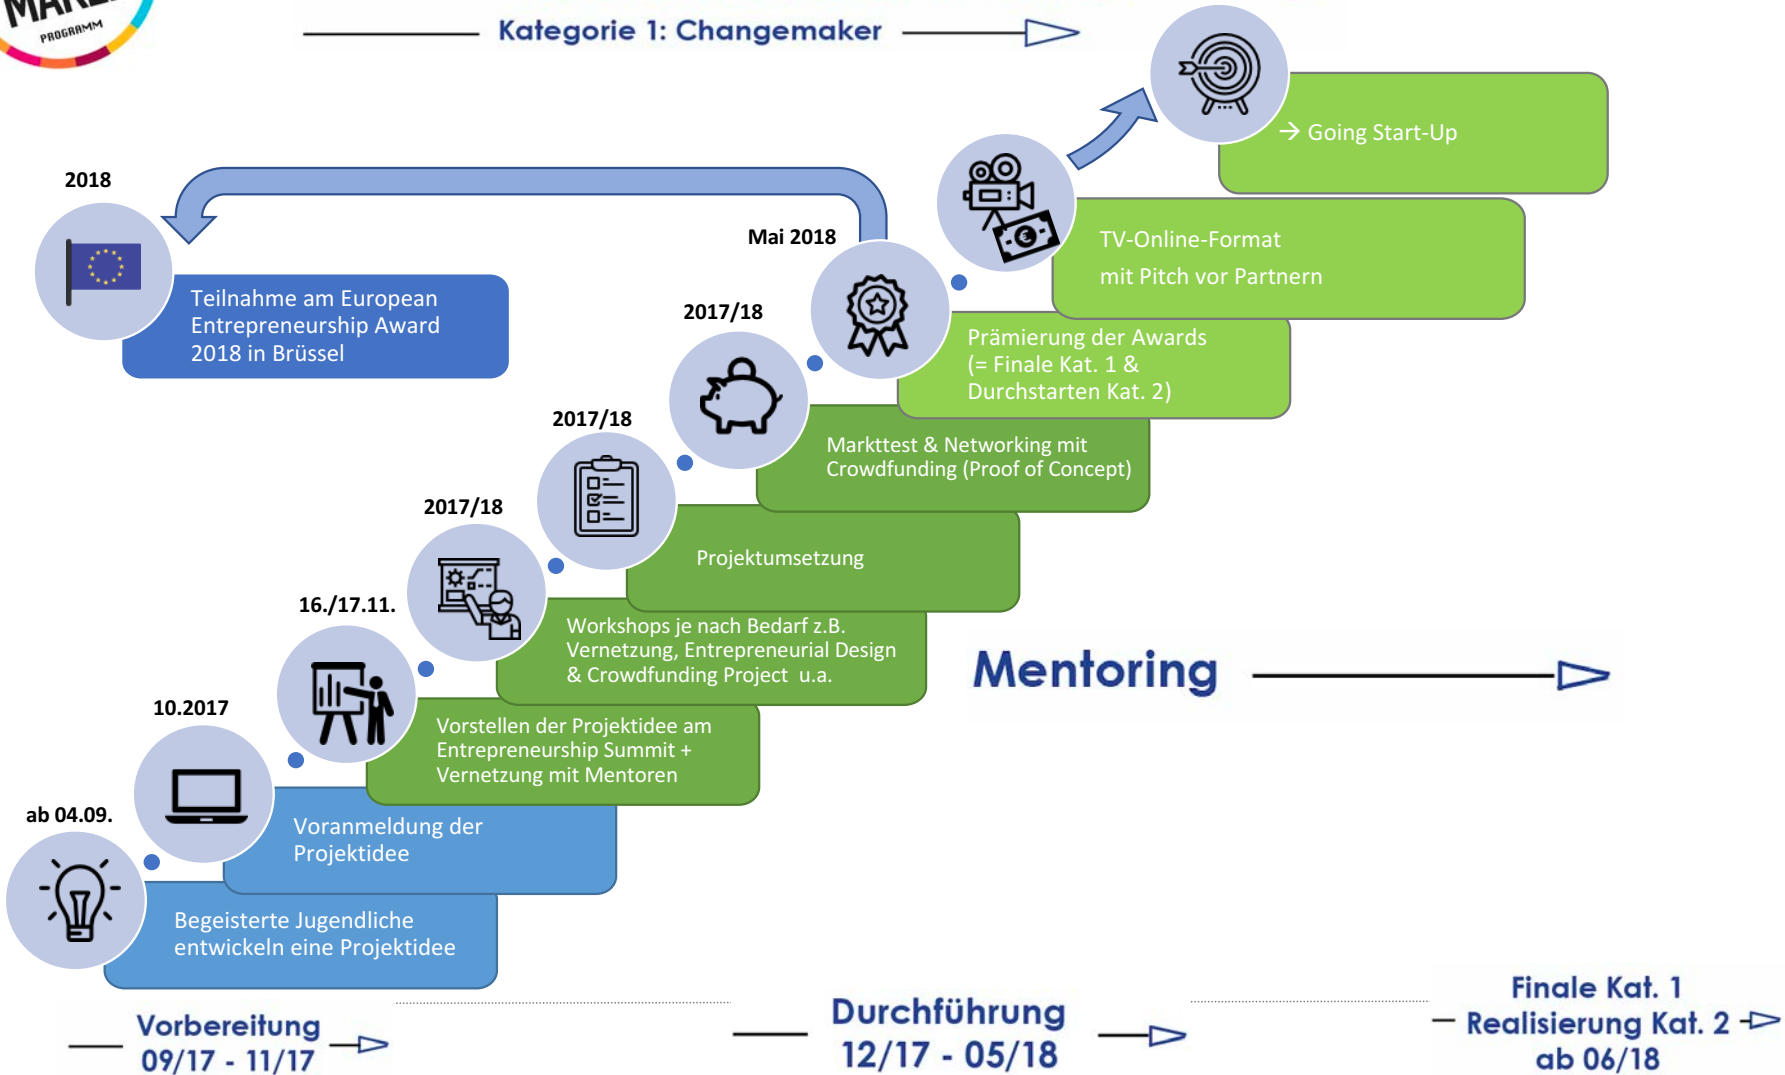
MAKE
PROGRAMM

Kategorie 1: Changemaker

Going Start-Up

TV-Online-Format
mit Pitch vor Partnern

2018

Teilnahme am European Entrepreneurship Award 2018 in Brüssel

Mai 2018

Prämierung der Awards (= Finale Kat. 1 & Durchstarten Kat. 2)

2017/18

Markttest & Networking mit Crowdfunding (Proof of Concept)

2017/18

Projektumsetzung

2017/18

Workshops je nach Bedarf z.B. Vernetzung, Entrepreneurial Design & Crowdfunding Project u.a.

Mentoring

16./17.11.

Vorstellen der Projektidee am Entrepreneurship Summit + Vernetzung mit Mentoren

10.2017

Voranmeldung der Projektidee

ab 04.09.

Begeisterte Jugendliche entwickeln eine Projektidee

Vorbereitung
09/17 - 11/17

Durchführung
12/17 - 05/18

Finale Kat. 1
Realisierung Kat. 2
ab 06/18